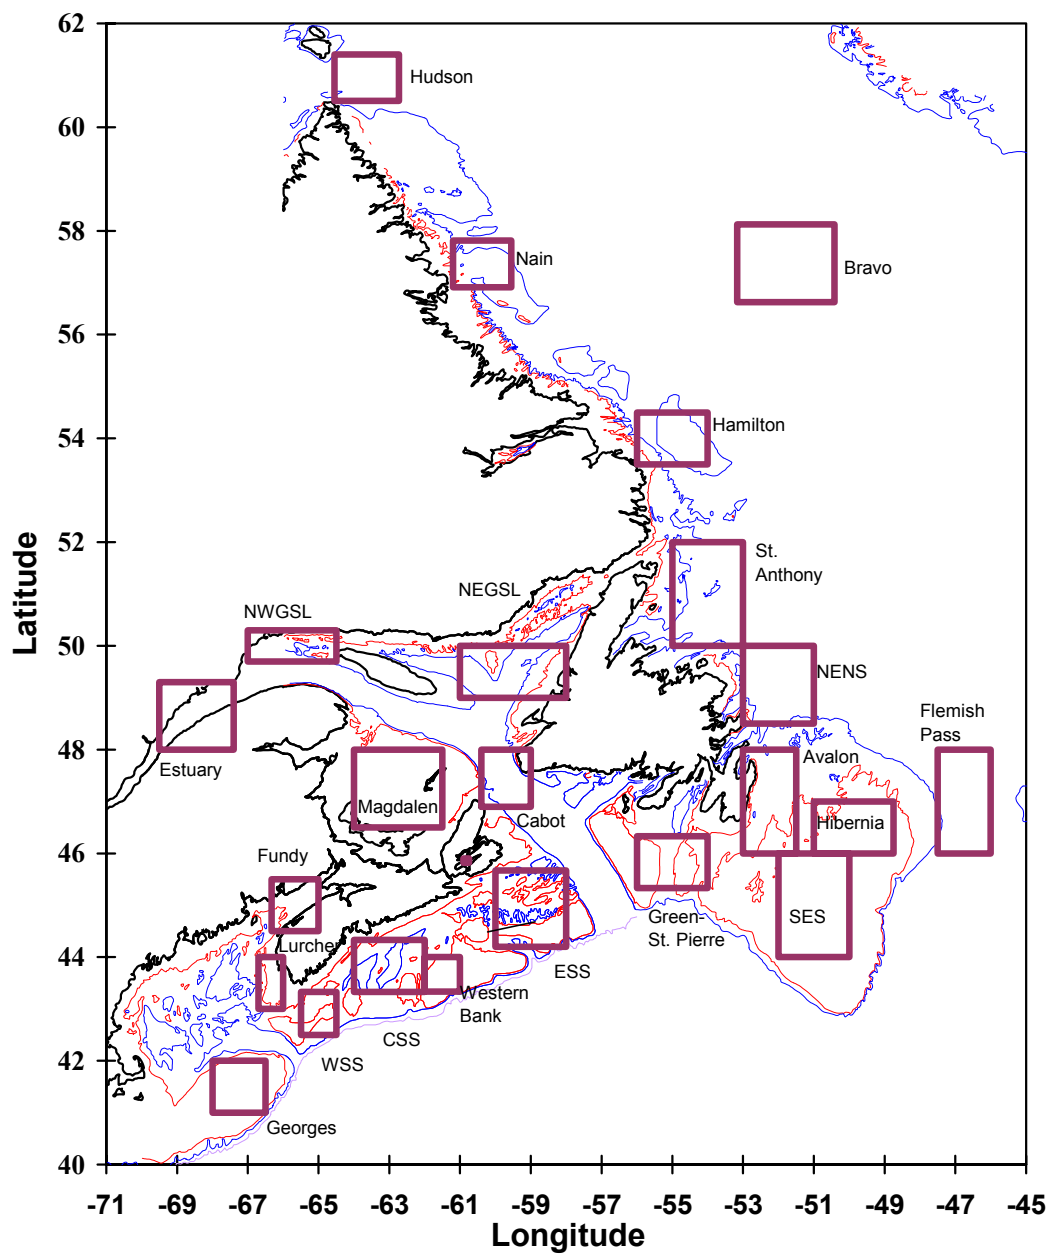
Hudson

Nain

Bravo

Hamilton

St. Anthony

NEGSL

NWGSL

NENS

Flemish Pass

Estuary

Avalon

Magdalen

Cabot

Hibernia

Fundy

Green- St. Pierre

SES

Lurcher

ESS

Western Bank

CSS

WSS

Georges

Latitude

Longitude

62
60
58
56
54
52
50
48
46
44
42
40

-71 -69 -67 -65 -63 -61 -59 -57 -55 -53 -51 -49 -47 -45